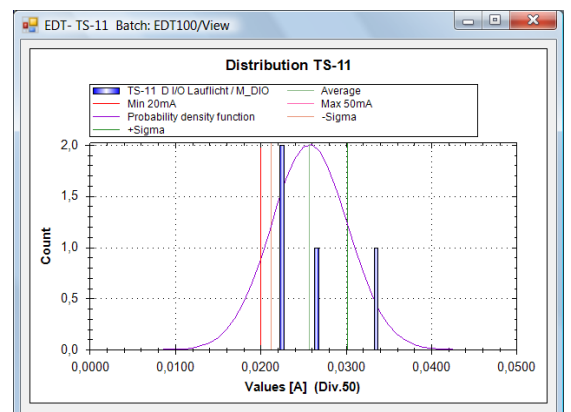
EDT- TS-11 Batch: EDT100/View

Distribution TS-11

TS-11 D I/O Lauflicht / M_DIO
Average
Min 20mA
Max 50mA
Probability density function
-Sigma
+Sigma

2,0
1,5
1,0
0,5
0,0

Count

0,0000
0,0100
0,0200
0,0300
0,0400
0,0500

Values [A] (Div.50)